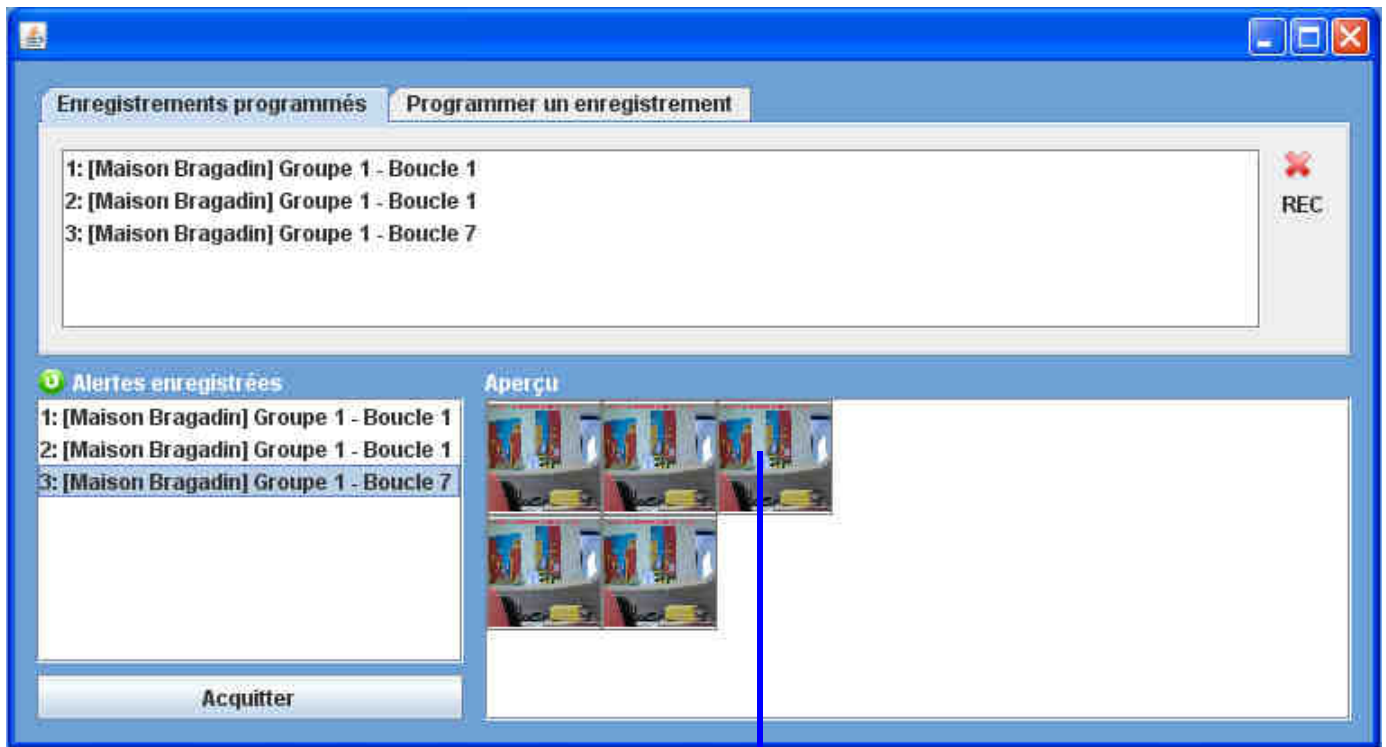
Enregistrements programmés | Programmer un enregistrement

1: [Maison Bragadin] Groupe 1 - Boucle 1
2: [Maison Bragadin] Groupe 1 - Boucle 1
3: [Maison Bragadin] Groupe 1 - Boucle 7

REC

Alertes enregistrées

1: [Maison Bragadin] Groupe 1 - Boucle 1
2: [Maison Bragadin] Groupe 1 - Boucle 1
3: [Maison Bragadin] Groupe 1 - Boucle 7

Acquitter

Aperçu